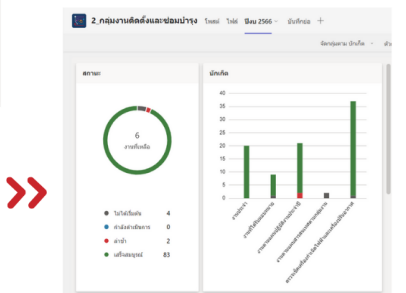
2_กลุ่มงานติดตั้งและซ่อมบำรุง โพสต์ ไฟล์ ปีงบ 2566 บันทึกย่อ +

จัดกลุ่มตาม บักเก็ต

สถานะ

6
งานที่เหลือ

ไม่ได้เริ่มต้น 4
กำลังดำเนินการ 0
ล่าช้า 2
เสร็จสมบูรณ์ 83

บักเก็ต

40
35
30
25
20
15
10
5
0

งานซ่อมบำรุง
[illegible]
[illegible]
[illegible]
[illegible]
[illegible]